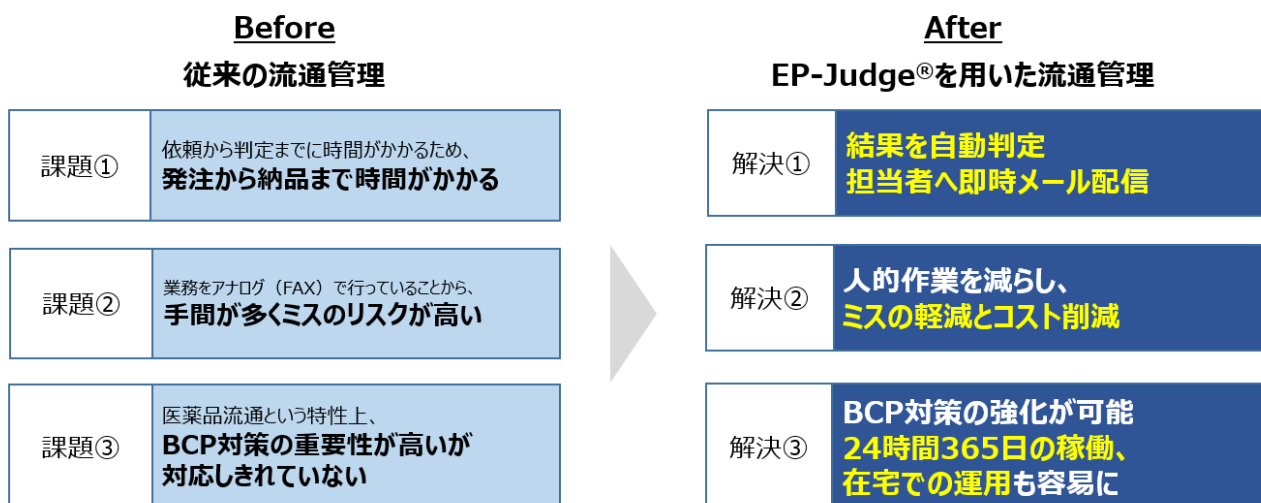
Before
従来の流通管理

課題①
依頼から判定までに時間がかかるため、
発注から納品まで時間がかかる

課題②
業務をアナログ（FAX）で行っていることから、
手間が多くミスのリスクが高い

課題③
医薬品流通という特性上、
BCP対策の重要性が高いが対応しきれていない

After
EP-Judge®を用いた流通管理

解決①
結果を自動判定
担当者へ即時メール配信

解決②
人的作業を減らし、
ミスの軽減とコスト削減

解決③
BCP対策の強化が可能
24時間365日の稼働、
在宅での運用も容易に